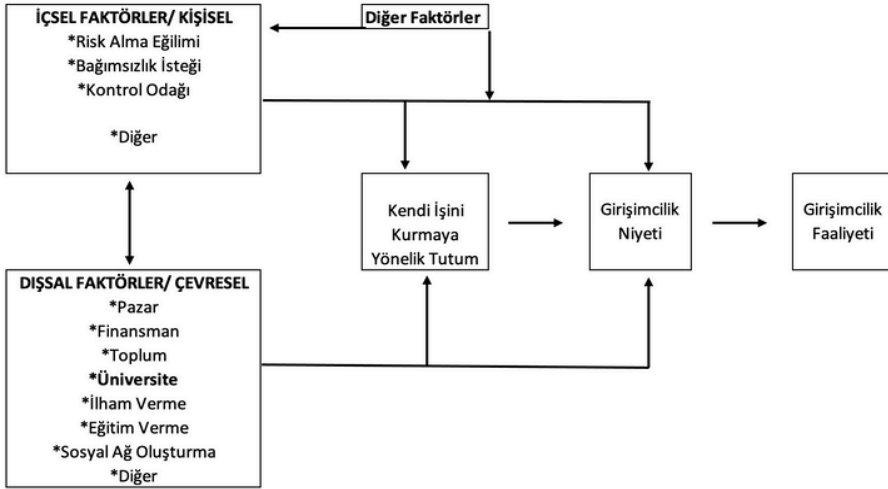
İÇSEL FAKTÖRLER/ KİŞİSEL
*Risk Alma Eğilimi
*Bağımsızlık İsteği
*Kontrol Odağı

*Diğer

Diğer Faktörler

Kendi İşini Kurmaya Yönelik Tutum

Girişimcilik Niyeti

Girişimcilik Faaliyeti

DIŞSAL FAKTÖRLER/ ÇEVRESEL
*Pazar
*Finansman
*Toplum
*Üniversite
*İlham Verme
*Eğitim Verme
*Sosyal Ağ Oluşturma
*Diğer